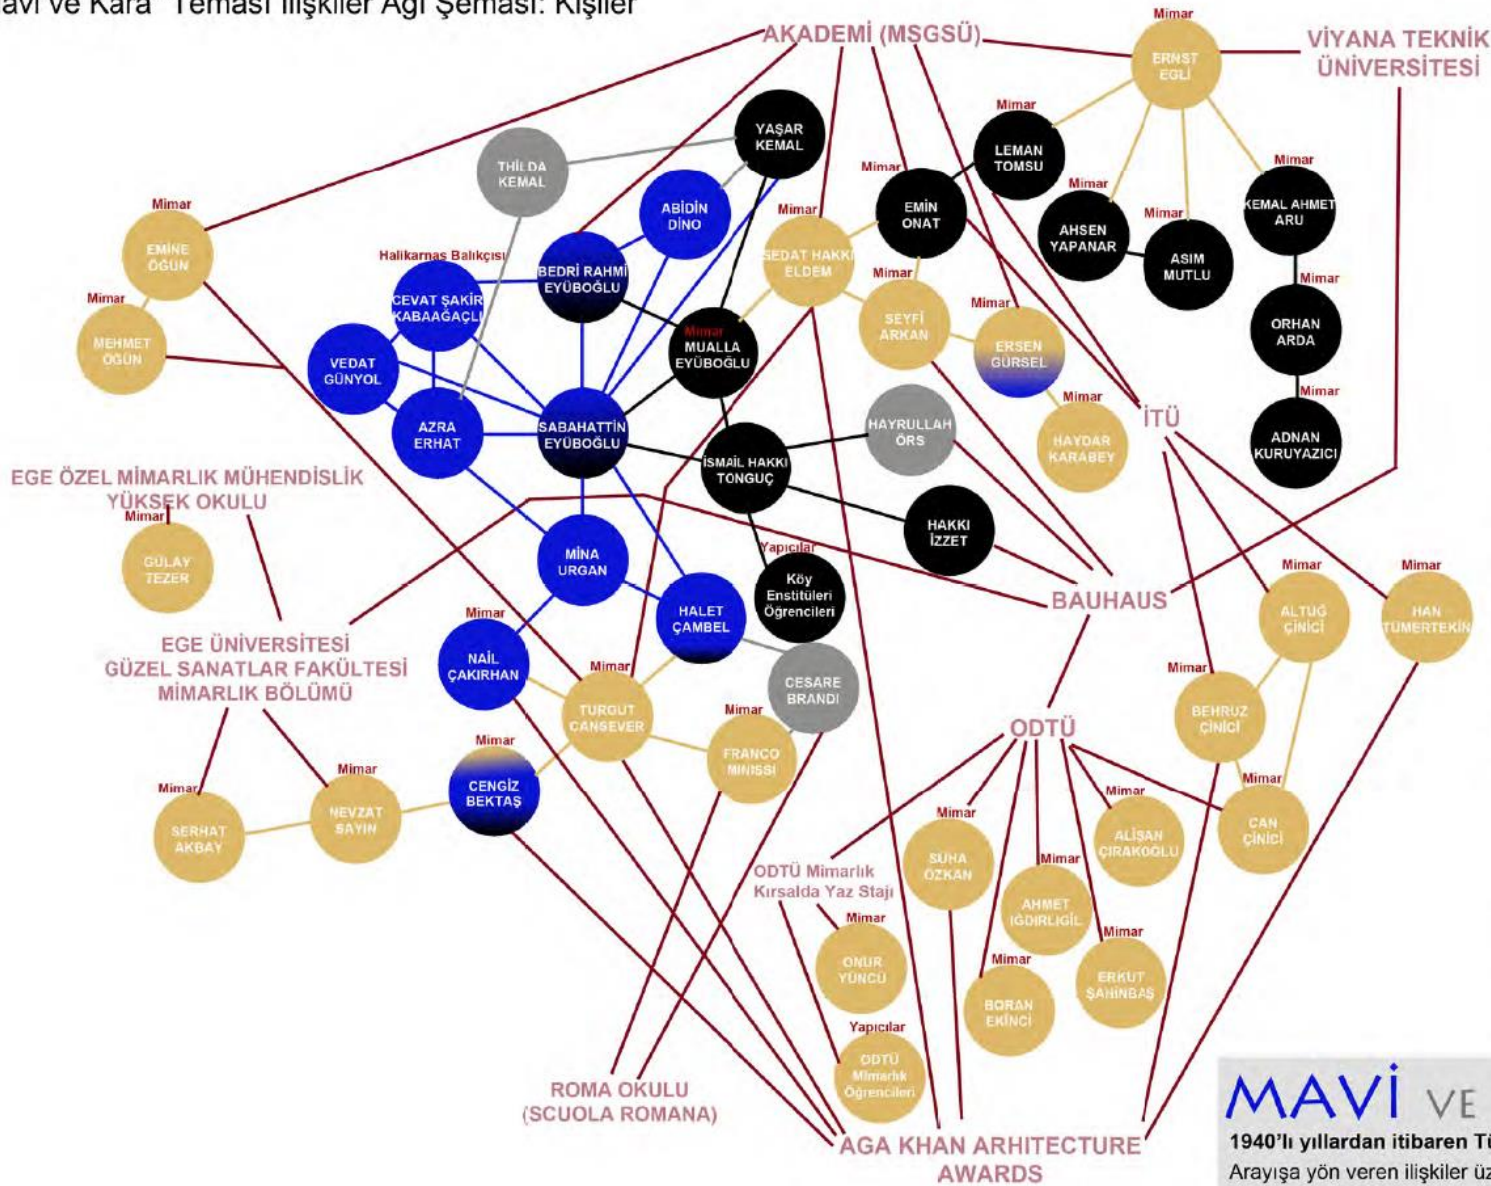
avi ve Kara" Teması İlişkiler Ağı Şeması: Kişiler

AKADEMİ (MSGSÜ)

Mimar
ERNST EGLİ

VİYANA TEKNİK ÜNİVERSİTESİ

Mimar
LEMAN TOMSU

Mimar
KEMAL AHMET ARU

Mimar
AHSEN YAPANAR

Mimar
ASIM MUTLU

Mimar
ORHAN ARDA

Mimar
ADNAN KURUYAZICI

YAŞAR KEMAL

THİLDA KEMAL

ABİDİN DİNO

Mimar
EMİN ONAT

Mimar
SEDAT HAKKI ELDEM

Mimar
SEYFİ ARKAN

Mimar
ERSEN GÜRSEL

Mimar
HAYDAR KARABEY

İTÜ

Mimar
EMİNE ÖGÜN

Mimar
MEHMET ÖGÜN

Halikarnas Balıkçısı
CEVAT ŞAKİR KABAAĞAÇLI

BEDRİ RAHMİ EYÜBOĞLU

Mimar
MUALLA EYÜBOĞLU

VEDAT GÜNYOL

AZRA ERHAT

SABAHATTİN EYÜBOĞLU

İSMAİL HAKKI TONGUÇ

HAYRULLAH ÖRS

HAKKI İZZET

EGE ÖZEL MİMARLIK MÜHENDİSLİK YÜKSEK OKULU

Mimar
GÜLAY TEZER

MİNA URGAN

Yapıcılar
Köy Enstitüleri Öğrencileri

BAUHAUS

EGE ÜNİVERSİTESİ GÜZEL SANATLAR FAKÜLTESİ MİMARLIK BÖLÜMÜ

Mimar
NAİL ÇAKIRHAN

HALET ÇAMBEL

CESARE BRANDI

Mimar
TURGUT CANSEVER

Mimar
FRANCO MINISSI

Mimar
ALTUĞ ÇİNİCİ

Mimar
HAN TUMERTEKİN

Mimar
BEHRUZ ÇİNİCİ

ODTÜ

Mimar
CENGİZ BEKTAŞ

Mimar
SERHAT AKBAY

Mimar
NEVZAT SAYIN

Mimar
SUHA ÖZKAN

Mimar
ALİŞAN ÇIRAKOĞLU

Mimar
CAN ÇİNİCİ

Mimar
AHMET IĞDIRLIGİL

ODTÜ Mimarlık Kırsalda Yaz Stajı

Mimar
ONUR YÜNCÜ

Mimar
ERKUT ŞAHİNBAŞ

Mimar
BORAN EKİNCİ

Yapıcılar
ODTÜ Mimarlık Öğrencileri

ROMA OKULU (SCUOLA ROMANA)

AGA KHAN ARHITECTURE AWARDS

MAVİ VE
1940'lı yıllardan itibaren Tü
Arayışa yön veren ilişkiler üz